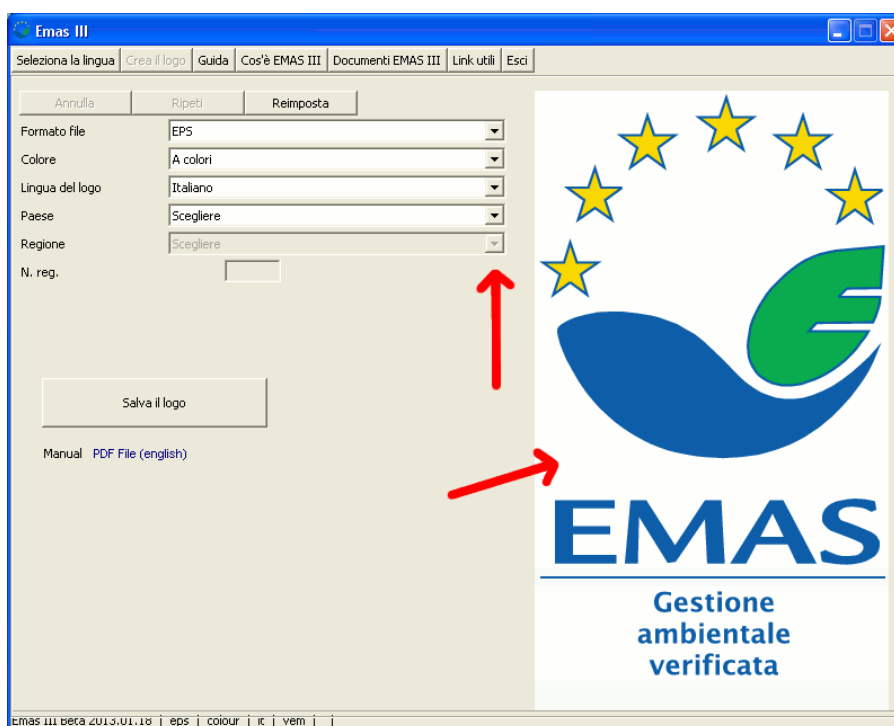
Emas III

Seleziona la lingua | Crea il logo | Guida | Cos'è EMAS III | Documenti EMAS III | Link utili | Esci

Annulla | Ripeti | Reimposta

Formato file: EPS
Colore: A colori
Lingua del logo: Italiano
Paese: Scegliere
Regione: Scegliere
N. reg.

Salva il logo

Manual PDF File (english)

EMAS

Gestione ambientale verificata

Emas III Beta 2013.01.18 | eps | colour | it | vem | |